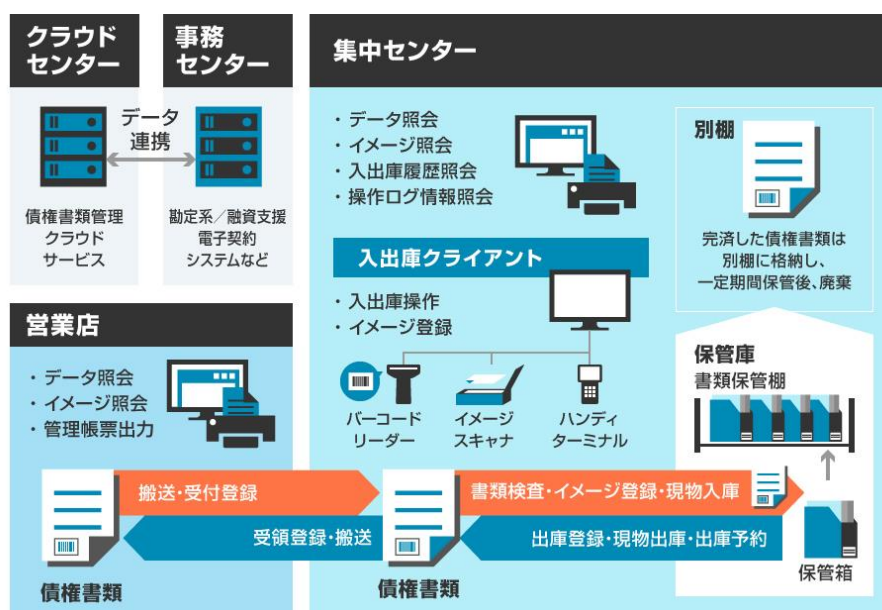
クラウドセンター

事務センター

データ連携

債権書類管理クラウドサービス

勘定系／融資支援電子契約システムなど

集中センター

・データ照会
・イメージ照会
・入出庫履歴照会
・操作ログ情報照会

別棚

完済した債権書類は別棚に格納し、一定期間保管後、廃棄

入出庫クライアント

・入出庫操作
・イメージ登録

バーコードリーダー

イメージスキャナ

ハンディターミナル

保管庫

書類保管棚

営業店

・データ照会
・イメージ照会
・管理帳票出力

搬送・受付登録

受領登録・搬送

書類検査・イメージ登録・現物入庫

出庫登録・現物出庫・出庫予約

債権書類

債権書類

保管箱